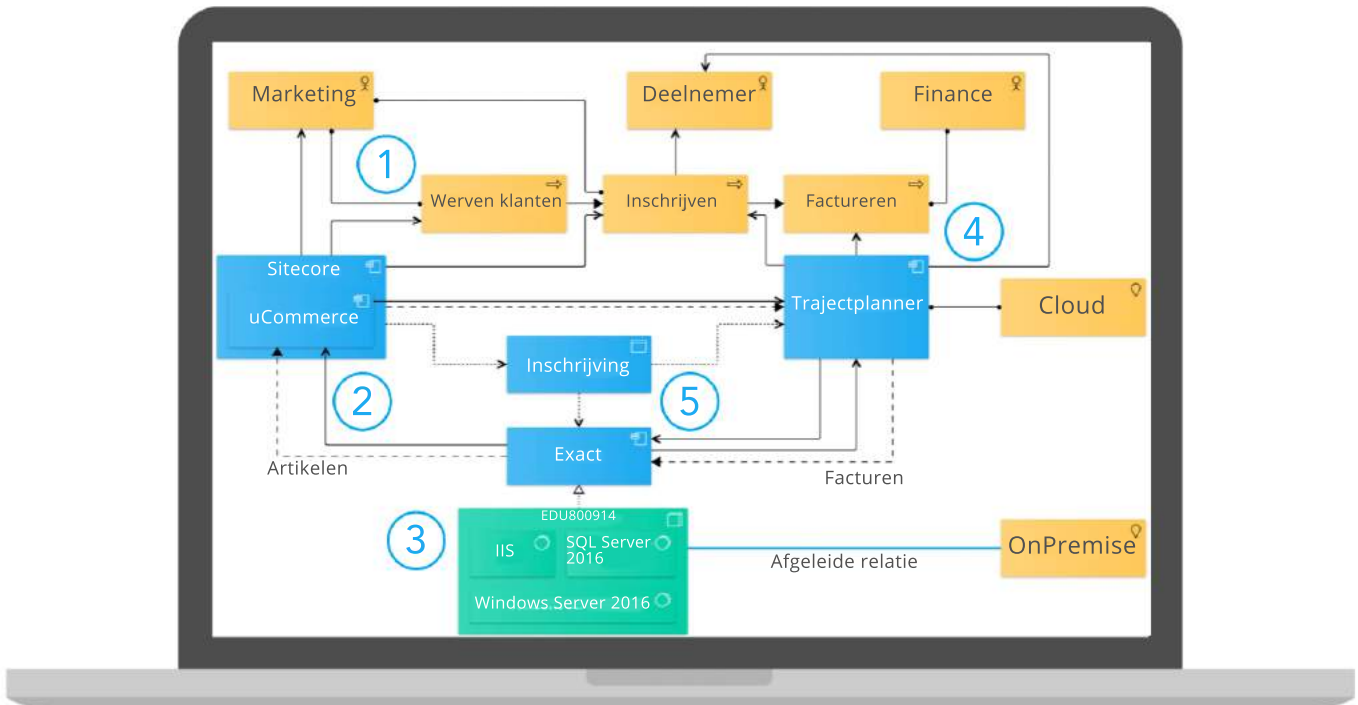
Marketing

Deelnemer

Finance

1

Werven klanten

Inschrijven

Factureren

4

Sitecore

uCommerce

Trajectplanner

Cloud

Inschrijving

2

5

Exact

Artikelen

Facturen

EDU800914

3

IIS

SQL Server 2016

Windows Server 2016

Afgeleide relatie

OnPremise